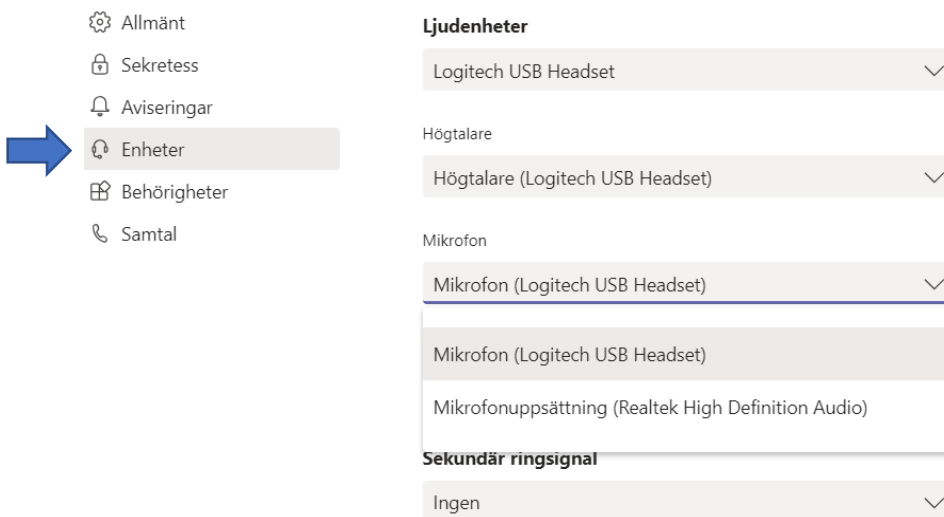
Allmänt
Sekretess
Aviseringar
Enheter
Behörigheter
Samtal

Ljudenheter
Logitech USB Headset

Högtalare
Högtalare (Logitech USB Headset)

Mikrofon
Mikrofon (Logitech USB Headset)

Mikrofon (Logitech USB Headset)
Mikrofonuppsättning (Realtek High Definition Audio)

Sekundär ringsignal
Ingen